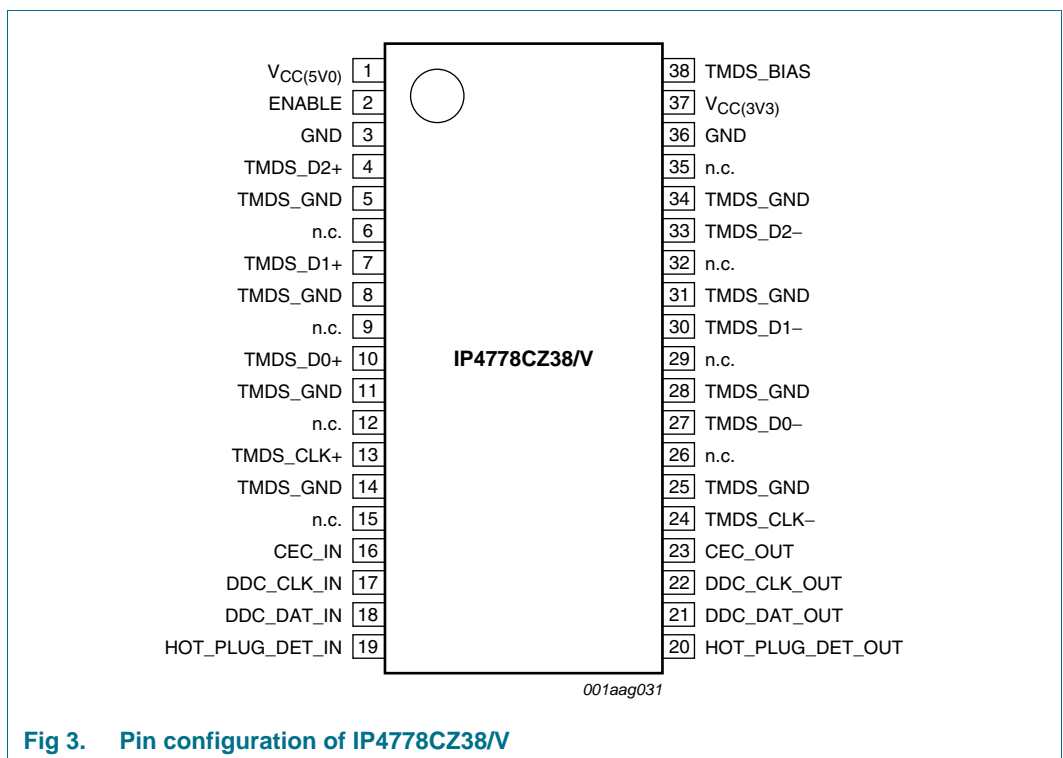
$V_{CC(5V0)}$ 1
ENABLE 2
GND 3
TMDS_D2+ 4
TMDS_GND 5
n.c. 6
TMDS_D1+ 7
TMDS_GND 8
n.c. 9
TMDS_D0+ 10
TMDS_GND 11
n.c. 12
TMDS_CLK+ 13
TMDS_GND 14
n.c. 15
CEC_IN 16
DDC_CLK_IN 17
DDC_DAT_IN 18
HOT_PLUG_DET_IN 19

IP4778CZ38/V

38 TMDS_BIAS
37 $V_{CC(3V3)}$
36 GND
35 n.c.
34 TMDS_GND
33 TMDS_D2−
32 n.c.
31 TMDS_GND
30 TMDS_D1−
29 n.c.
28 TMDS_GND
27 TMDS_D0−
26 n.c.
25 TMDS_GND
24 TMDS_CLK−
23 CEC_OUT
22 DDC_CLK_OUT
21 DDC_DAT_OUT
20 HOT_PLUG_DET_OUT

001aag031

Fig 3. Pin configuration of IP4778CZ38/V